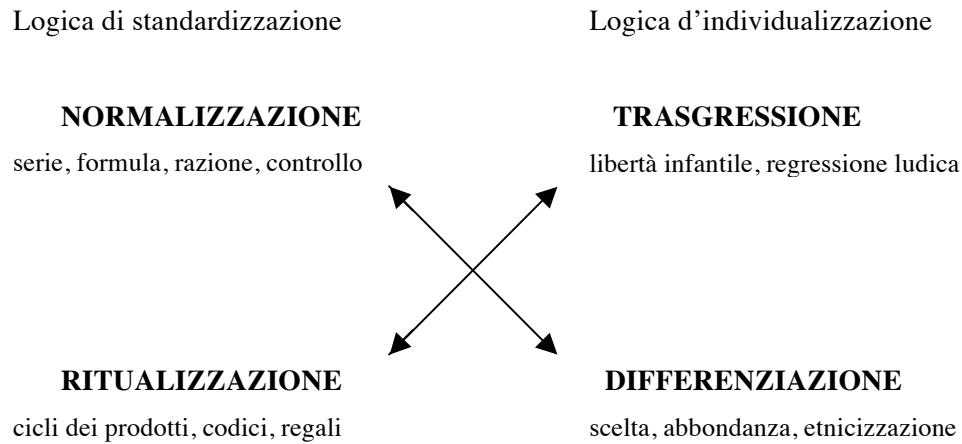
Logica di standardizzazione

Logica d'individualizzazione

**NORMALIZZAZIONE**

serie, formula, razione, controllo

**TRASGRESSIONE**

libertà infantile, regressione ludica

**RITUALIZZAZIONE**

cicli dei prodotti, codici, regali

**DIFFERENZIAZIONE**

scelta, abbondanza, etnicizzazione